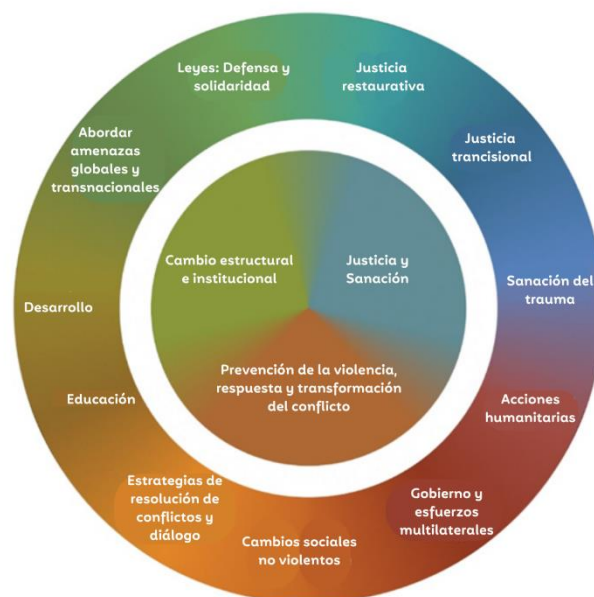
Leyes: Defensa y solidaridad

Justicia restaurativa

Justicia trancisional

Sanación del trauma

Acciones humanitarias

Gobierno y esfuerzos multilaterales

Cambios sociales no violentos

Estrategias de resolución de conflictos y diálogo

Educación

Desarrollo

Abordar amenazas globales y transnacionales

Cambio estructural e institucional

Justicia y Sanación

Prevención de la violencia, respuesta y transformación del conflicto